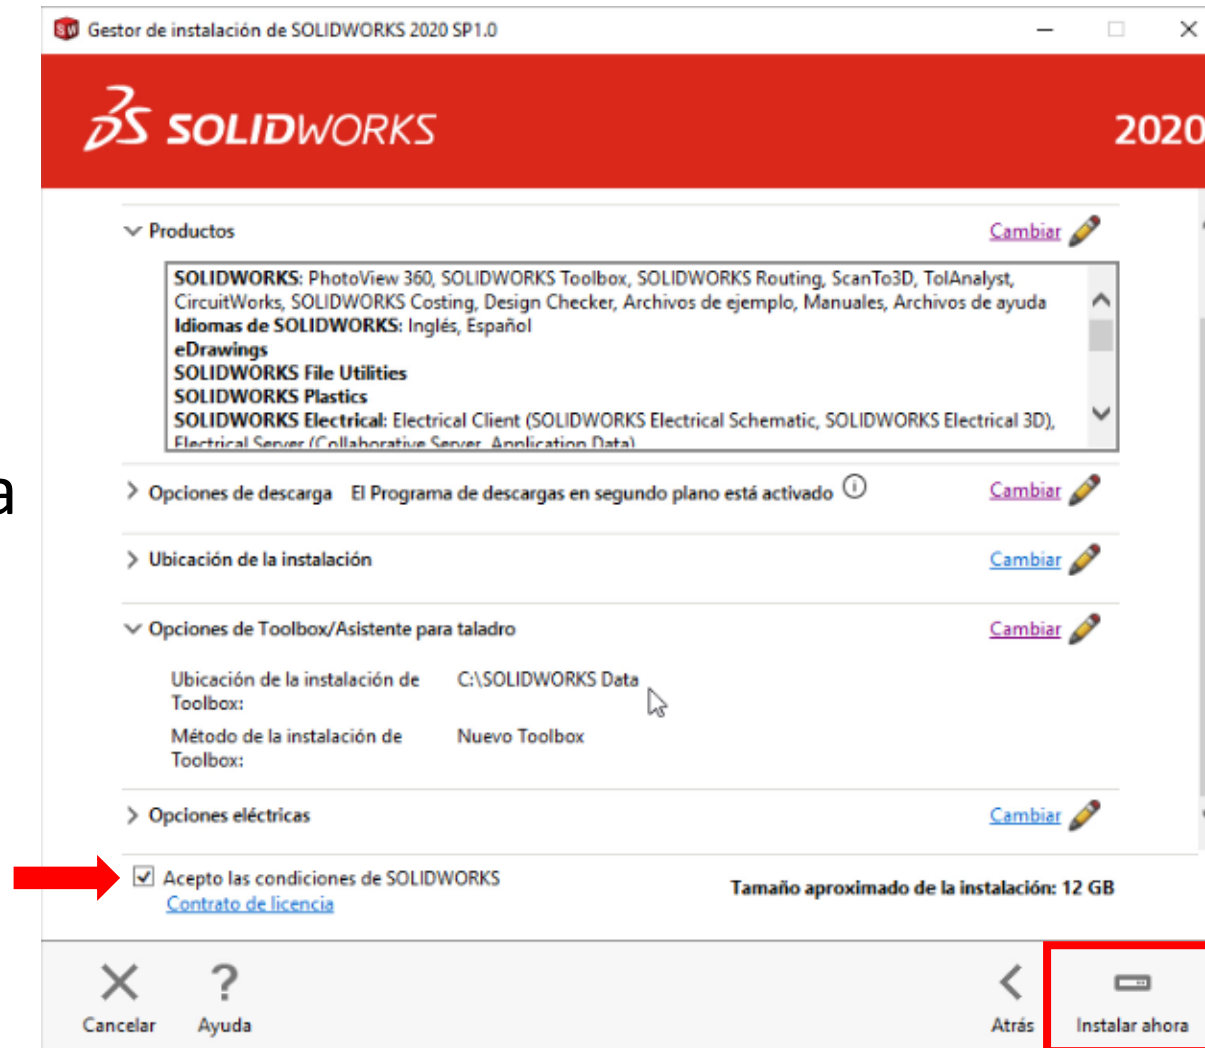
Gestor de instalación de SOLIDWORKS 2020 SP1.0

SOLIDWORKS

2020

Productos

Cambiar

**SOLIDWORKS**: PhotoView 360, SOLIDWORKS Toolbox, SOLIDWORKS Routing, ScanTo3D, TolAnalyst, CircuitWorks, SOLIDWORKS Costing, Design Checker, Archivos de ejemplo, Manuales, Archivos de ayuda
**Idiomas de SOLIDWORKS**: Inglés, Español
**eDrawings**
**SOLIDWORKS File Utilities**
**SOLIDWORKS Plastics**
**SOLIDWORKS Electrical**: Electrical Client (SOLIDWORKS Electrical Schematic, SOLIDWORKS Electrical 3D), Electrical Server (Collaborative Server, Application Data)

Opciones de descarga El Programa de descargas en segundo plano está activado

Cambiar

Ubicación de la instalación

Cambiar

Opciones de Toolbox/Asistente para taladro

Cambiar

Ubicación de la instalación de Toolbox: C:\SOLIDWORKS Data

Método de la instalación de Toolbox: Nuevo Toolbox

Opciones eléctricas

Cambiar

Acepto las condiciones de SOLIDWORKS
Contrato de licencia

Tamaño aproximado de la instalación: 12 GB

Cancelar Ayuda Atrás Instalar ahora